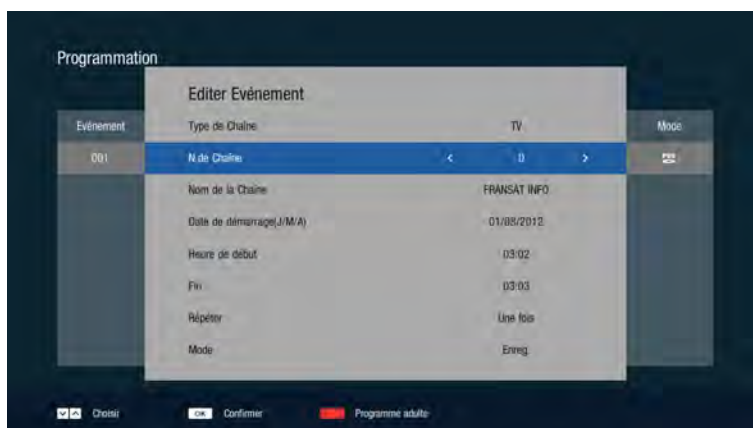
Programmation

Evénement

001

Mode

Editer Evénement

| | |
|---|---|
| Type de Chaîne | TV |
| N.de Chaîne | < 0 > |
| Nom de la Chaîne | FRANSAT INFO |
| Date de démarrage(J/M/A) | 01/08/2012 |
| Heure de début | 03:02 |
| Fin | 03:03 |
| Répéter | Une fois |
| Mode | Enreg |

Choisir

OK Confirmer

Programme adulte